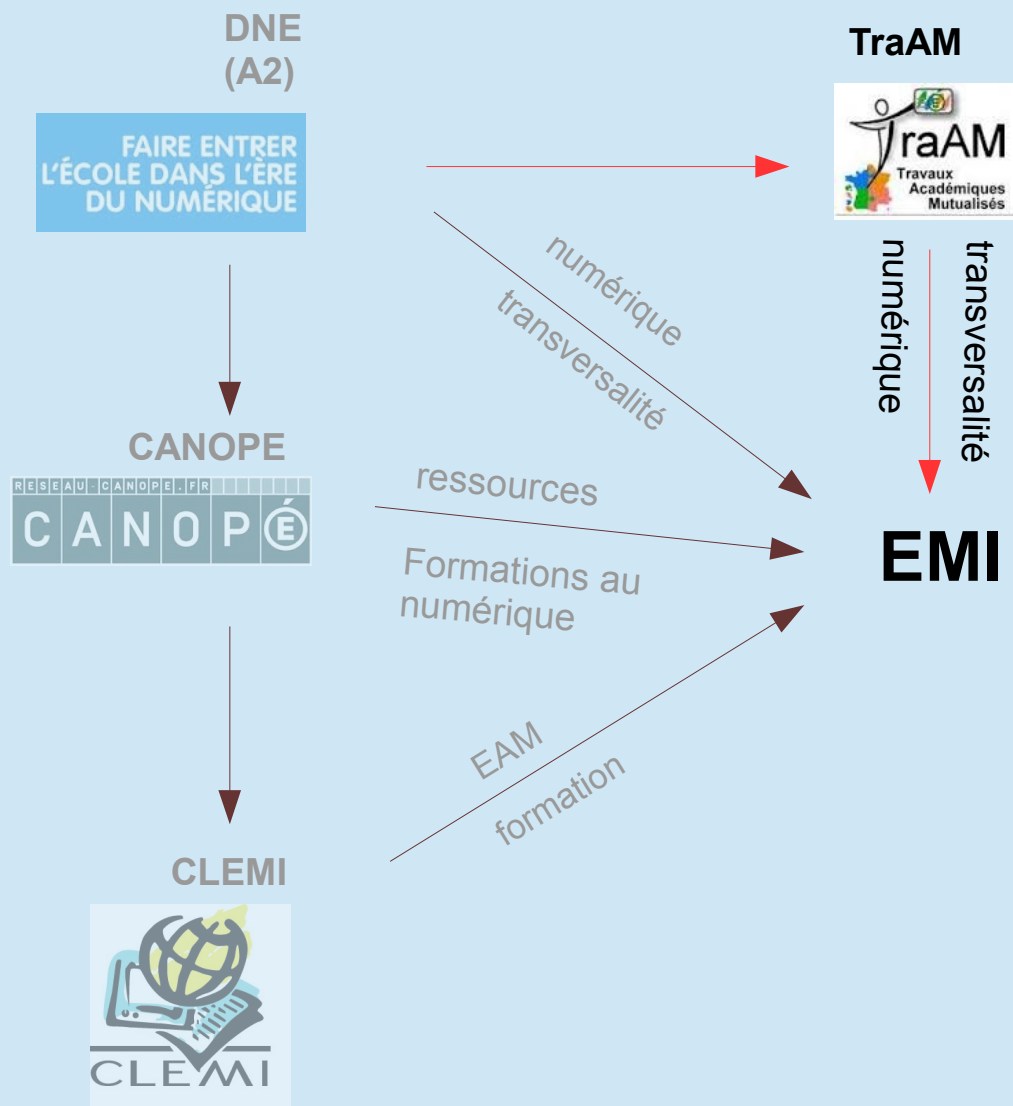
DNE
(A2)

FAIRE ENTRER
L'ÉCOLE DANS L'ÈRE
DU NUMÉRIQUE

TraAM

TraAM
Travaux
Académiques
Mutualisés

numérique
transversalité

numérique
transversalité

CANOPE

RESEAU-CANOPE.FR
CANOPÉ

ressources

Formations au numérique

EMI

EAM
formation

CLEMI

CLEMI